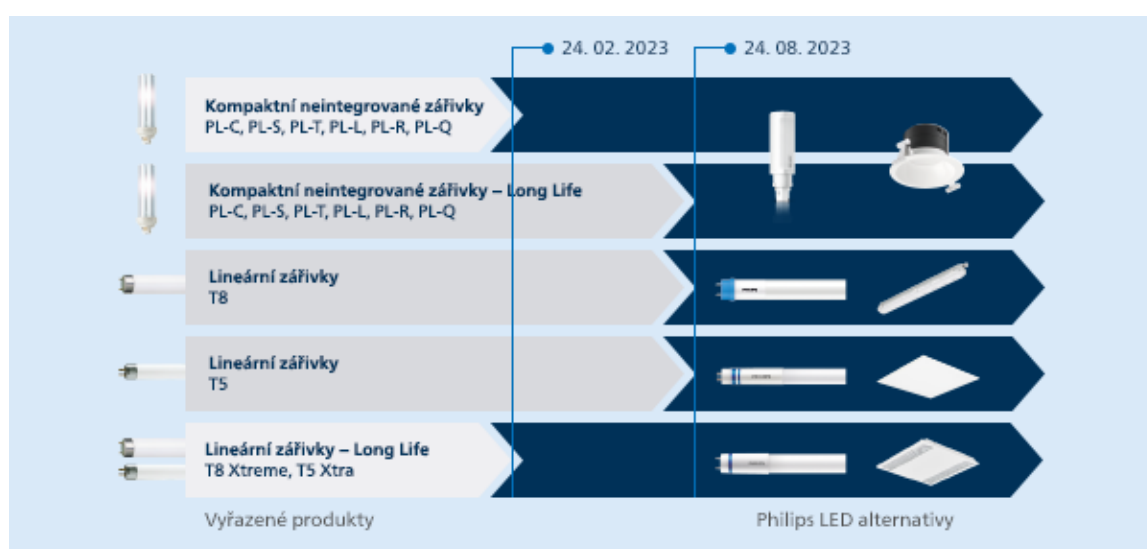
24. 02. 2023

24. 08. 2023

Kompaktní neintegrované zářivky
PL-C, PL-S, PL-T, PL-L, PL-R, PL-Q

Kompaktní neintegrované zářivky – Long Life
PL-C, PL-S, PL-T, PL-L, PL-R, PL-Q

Lineární zářivky
T8

Lineární zářivky
T5

Lineární zářivky – Long Life
T8 Xtreme, T5 Xtra

Vyřazené produkty

Philips LED alternativy